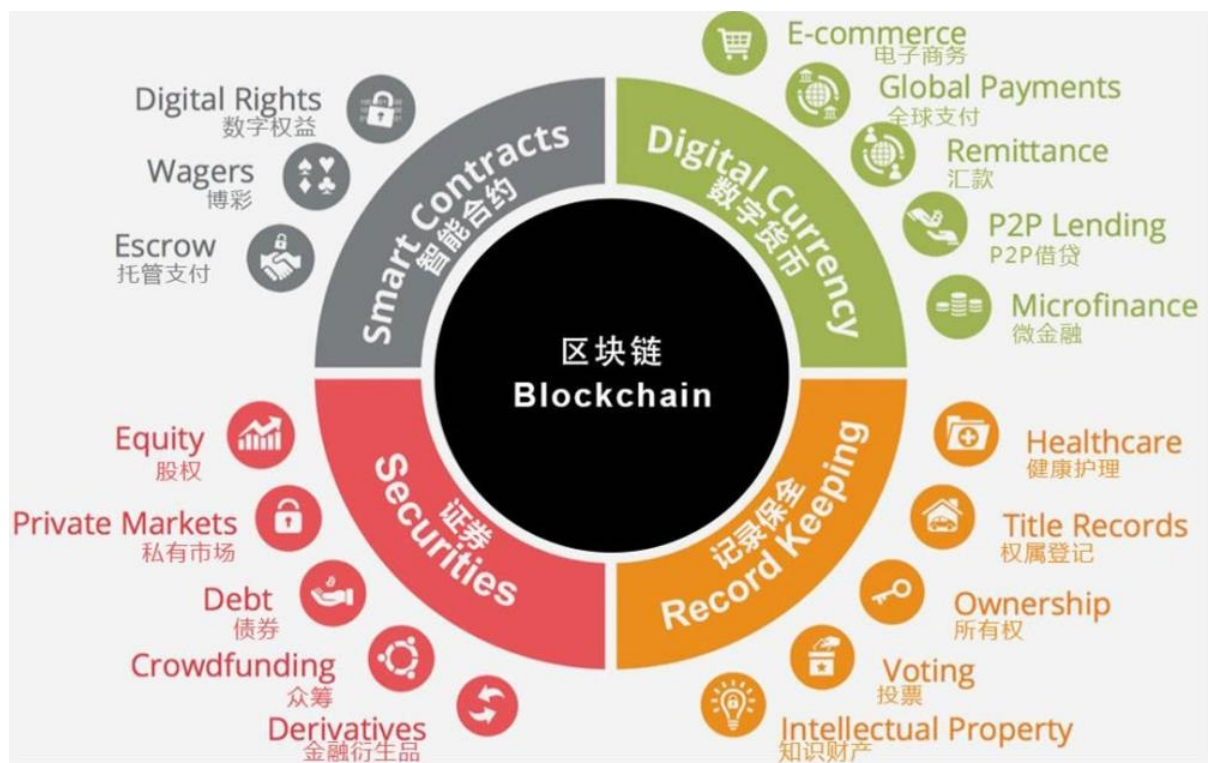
区块链
Blockchain

Smart Contracts
智能合约

Digital Rights
数字权益

Wagers
博彩

Escrow
托管支付

Digital Currency
数字货币

E-commerce
电子商务

Global Payments
全球支付

Remittance
汇款

P2P Lending
P2P借贷

Microfinance
微金融

Securities
证券

Equity
股权

Private Markets
私有市场

Debt
债券

Crowdfunding
众筹

Derivatives
金融衍生品

Record Keeping
记录保全

Healthcare
健康护理

Title Records
权属登记

Ownership
所有权

Voting
投票

Intellectual Property
知识财产